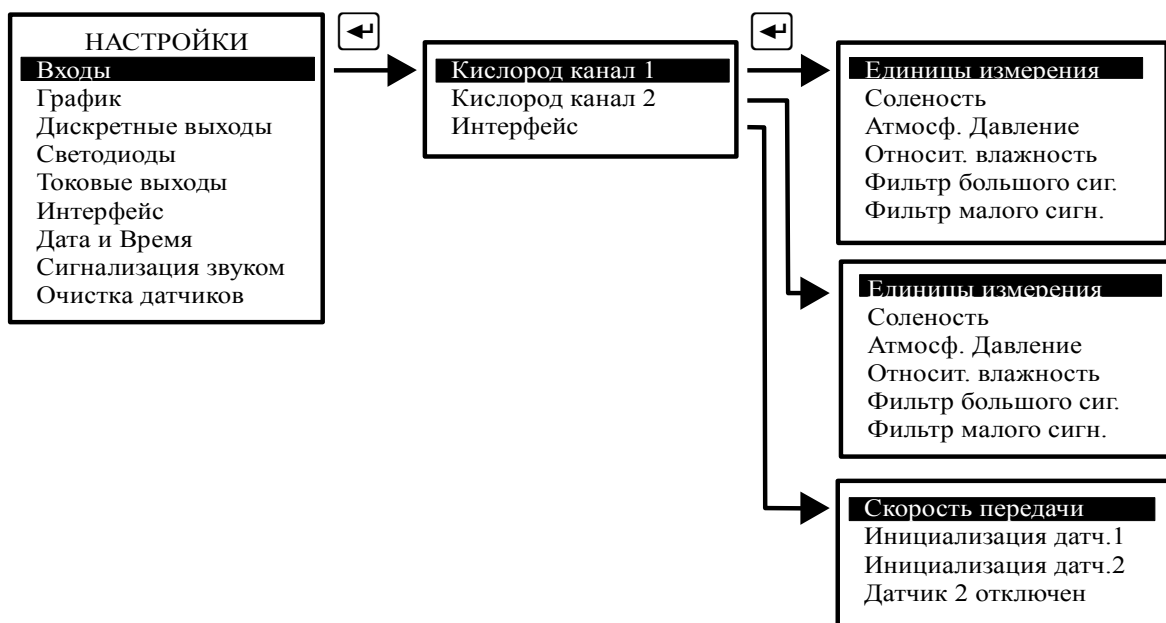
НАСТРОЙКИ
Входы
График
Дискретные выходы
Светодиоды
Токовые выходы
Интерфейс
Дата и Время
Сигнализация звуком
Очистка датчиков

Кислород канал 1
Кислород канал 2
Интерфейс

Единицы измерения
Соленость
Атмосф. Давление
Относит. влажность
Фильтр большого сиг.
Фильтр малого сигн.

Единицы измерения
Соленость
Атмосф. Давление
Относит. влажность
Фильтр большого сиг.
Фильтр малого сигн.

Скорость передачи
Инициализация датч.1
Инициализация датч.2
Датчик 2 отключен